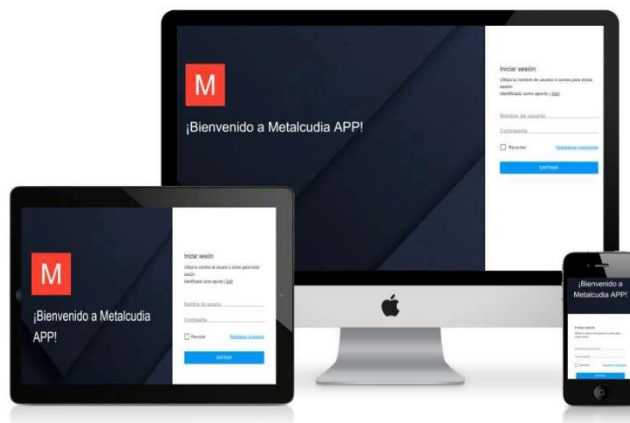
M

¡Bienvenido a Metalcudia APP!

Iniciar sesión

Utilice tu nombre de usuario o correo para iniciar sesión

Identificado como apunte | Salir

Nombre de usuario

Contraseña

Recordar

Restablecer contraseña

ENTRAR

M

¡Bienvenido a Metalcudia APP!

Iniciar sesión

Utilice tu nombre de usuario o correo para iniciar sesión

Identificado como apunte | Salir

Nombre de usuario

Contraseña

Recordar

Restablecer contraseña

ENTRAR

¡Bienvenido a Metalcudia APP!

Iniciar sesión

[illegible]

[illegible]

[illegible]

Recordar

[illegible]

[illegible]